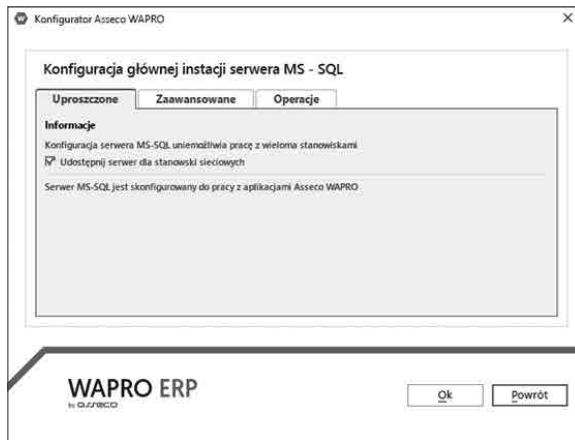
Konfigurator Asseco WAPRO

Konfiguracja głównej instacji serwera MS - SQL

Uproszczone | Zaawansowane | Operacje

Informacje

Konfiguracja serwera MS-SQL umożliwia pracę z wieloma stanowiskami

Udostępnij serwer dla stanowski sieciowych

Serwer MS-SQL jest skonfigurowany do pracy z aplikacjami Asseco WAPRO

WAPRO ERP
by asseco

Ok

Powrót